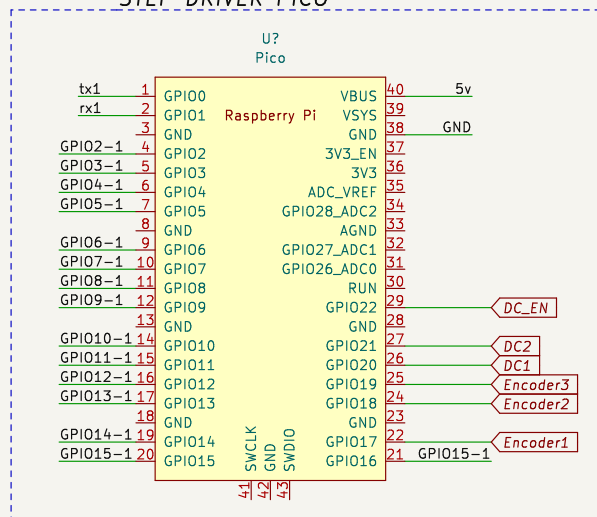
STEP DRIVER PICO

U?
Pico

Raspberry Pi

tx1 1 GPIO0
rx1 2 GPIO1
3 GND
GPIO2-1 4 GPIO2
GPIO3-1 5 GPIO3
GPIO4-1 6 GPIO4
GPIO5-1 7 GPIO5
8 GND
GPIO6-1 9 GPIO6
GPIO7-1 10 GPIO7
GPIO8-1 11 GPIO8
GPIO9-1 12 GPIO9
13 GND
GPIO10-1 14 GPIO10
GPIO11-1 15 GPIO11
GPIO12-1 16 GPIO12
GPIO13-1 17 GPIO13
18 GND
GPIO14-1 19 GPIO14
GPIO15-1 20 GPIO15

VBUS 40 5v
VSYS 39
GND 38 GND
3V3_EN 37
3V3 36
ADC_VREF 35
GPIO28_ADC2 34
AGND 33
GPIO27_ADC1 32
GPIO26_ADC0 31
RUN 30
GPIO22 29 DC_EN
GND 28
GPIO21 27 DC2
GPIO20 26 DC1
GPIO19 25 Encoder3
GPIO18 24 Encoder2
GND 23
GPIO17 22 Encoder1
GPIO16 21 GPIO15-1

SWCLK GND SWDIO
41 42 43